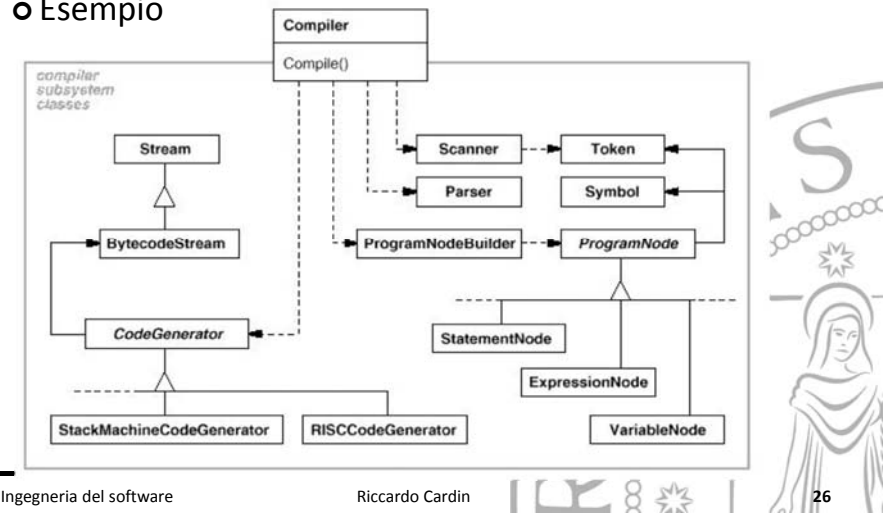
Esempio

Compiler
Compile()

compiler subsystem classes

Stream
BytecodeStream
CodeGenerator
StackMachineCodeGenerator
RISCCodeGenerator
Scanner
Token
Parser
Symbol
ProgramNodeBuilder
ProgramNode
StatementNode
ExpressionNode
VariableNode

Ingegneria del software
Riccardo Cardin
26